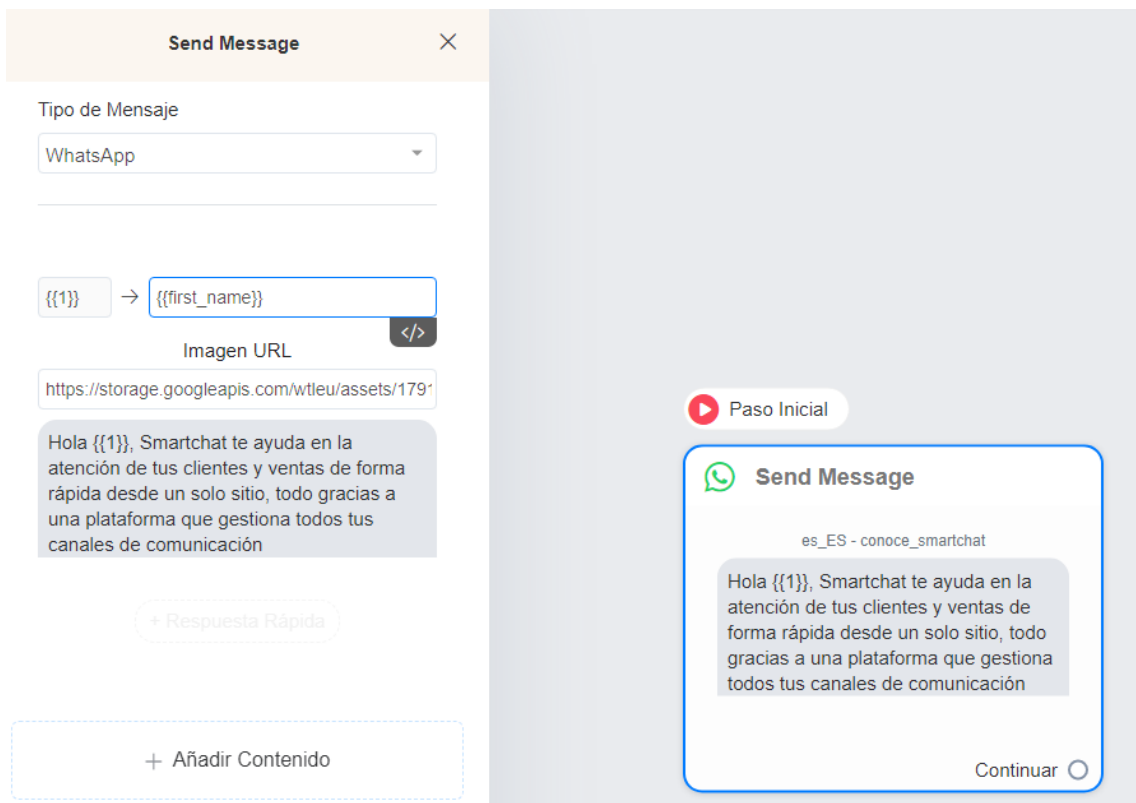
Send Message

Tipo de Mensaje

WhatsApp

{{1}} → {{first_name}}

</>

Imagen URL

https://storage.googleapis.com/wtleu/assets/179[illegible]

Hola {{1}}, Smartchat te ayuda en la atención de tus clientes y ventas de forma rápida desde un solo sitio, todo gracias a una plataforma que gestiona todos tus canales de comunicación

+ Respuesta Rápida

+ Añadir Contenido

Paso Inicial

Send Message

es_ES - conoce_smartchat

Hola {{1}}, Smartchat te ayuda en la atención de tus clientes y ventas de forma rápida desde un solo sitio, todo gracias a una plataforma que gestiona todos tus canales de comunicación

Continuar